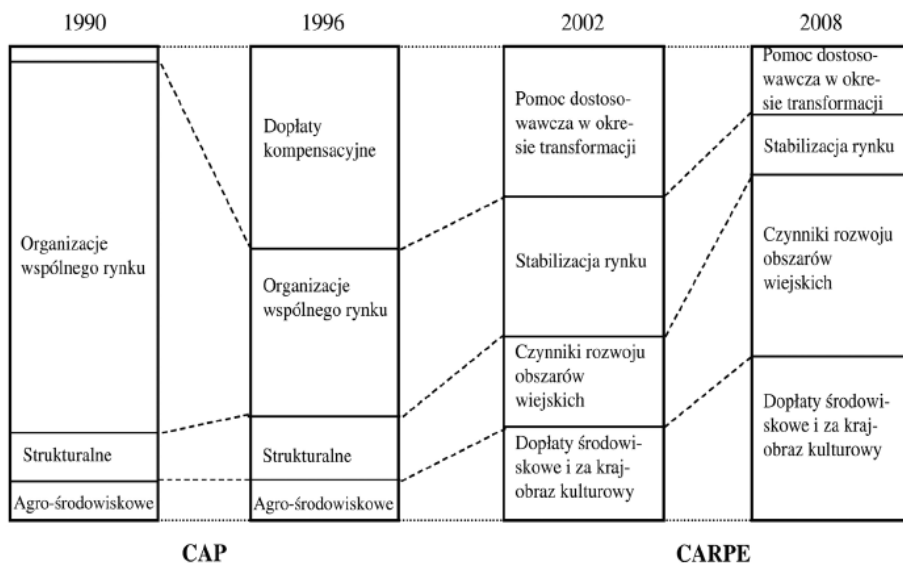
1990

Organizacje wspólnego rynku

Strukturalne

Agro-środowiskowe

1996

Dopłaty kompensacyjne

Organizacje wspólnego rynku

Strukturalne

Agro-środowiskowe

2002

Pomoc dostosowawcza w okresie transformacji

Stabilizacja rynku

Czynniki rozwoju obszarów wiejskich

Dopłaty środowiskowe i za krajobraz kulturowy

2008

Pomoc dostosowawcza w okresie transformacji

Stabilizacja rynku

Czynniki rozwoju obszarów wiejskich

Dopłaty środowiskowe i za krajobraz kulturowy

CAP

CARPE